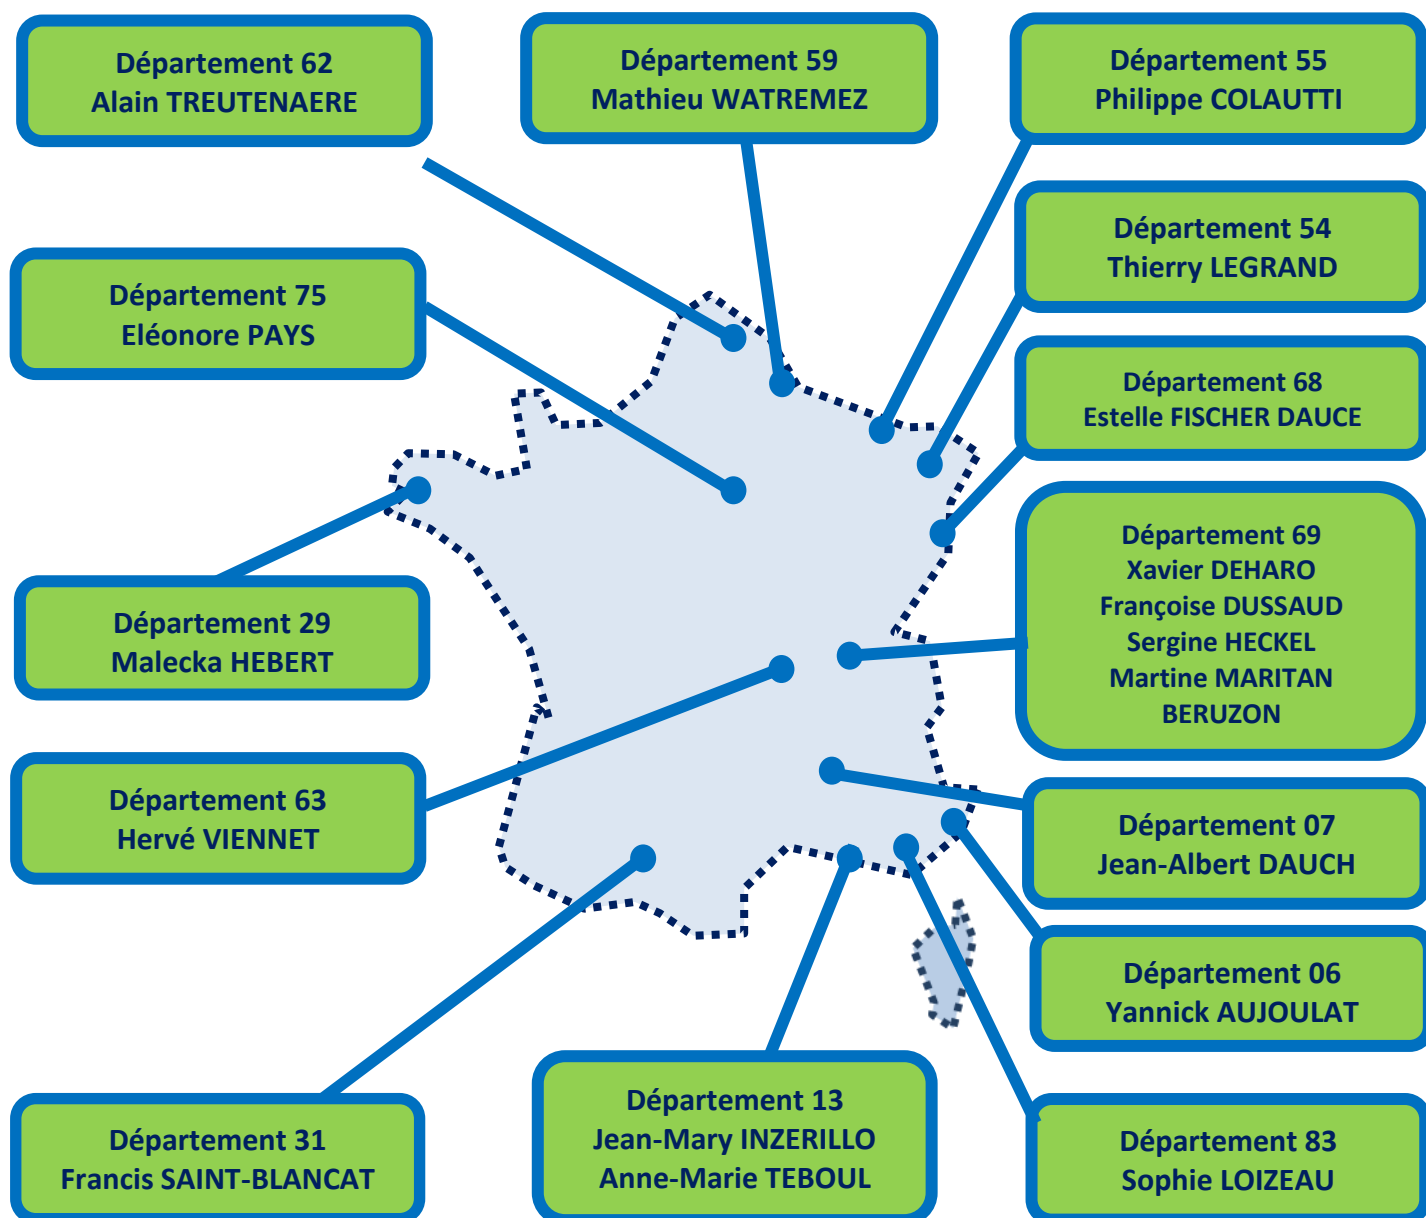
Département 62
Alain TREUTENAERE

Département 59
Mathieu WATREMEZ

Département 55
Philippe COLAUTTI

Département 54
Thierry LEGRAND

Département 75
Eléonore PAYS

Département 68
Estelle FISCHER DAUCE

Département 69
Xavier DEHARO
Françoise DUSSAUD
Sergine HECKEL
Martine MARITAN
BERUZON

Département 29
Malecka HEBERT

Département 63
Hervé VIENNET

Département 07
Jean-Albert DAUCH

Département 06
Yannick AUJOULAT

Département 31
Francis SAINT-BLANCAT

Département 13
Jean-Mary INZERILLO
Anne-Marie TEBOUL

Département 83
Sophie LOIZEAU